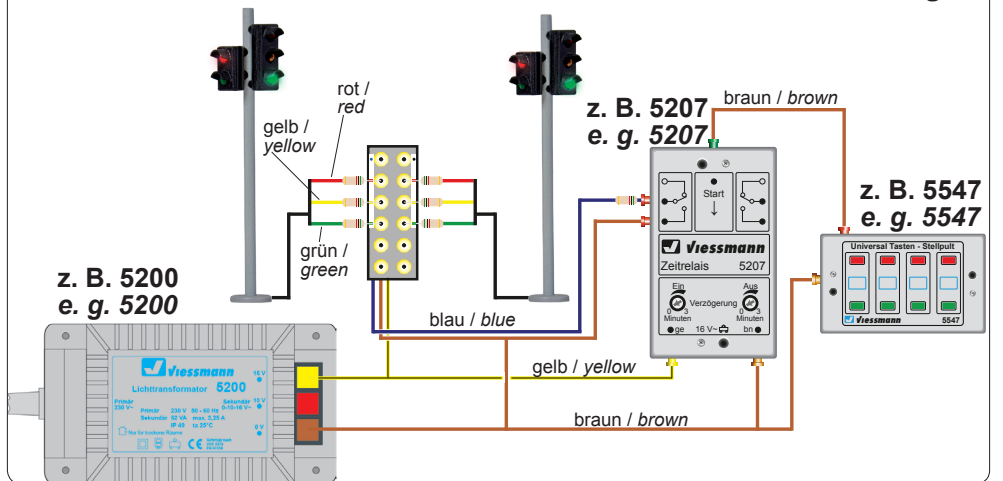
rot / *red*

gelb / *yellow*

grün / *green*

z. B. 5207
*e. g. 5207*

braun / *brown*

z. B. 5547
*e. g. 5547*

Start

Viessmann
Zeitrelais 5207

Ein Aus
Verzögerung
0 3 0 3
Minuten Minuten
ge 16 V~ bn

Universal Tasten - Stellpult
Viessmann 5547

z. B. 5200
*e. g. 5200*

blau / *blue*

Viessmann
Lichttransformator 5200

Primär 230 V~
Primär 230 V 50 - 60 Hz
Sekundär 52 VA max. 3,25 A
IP 40 ta 25°C
Sekundär 0-10-16 V~
16 V
10 V
0 V
Nur für trockene Räume

gelb / *yellow*

braun / *brown*